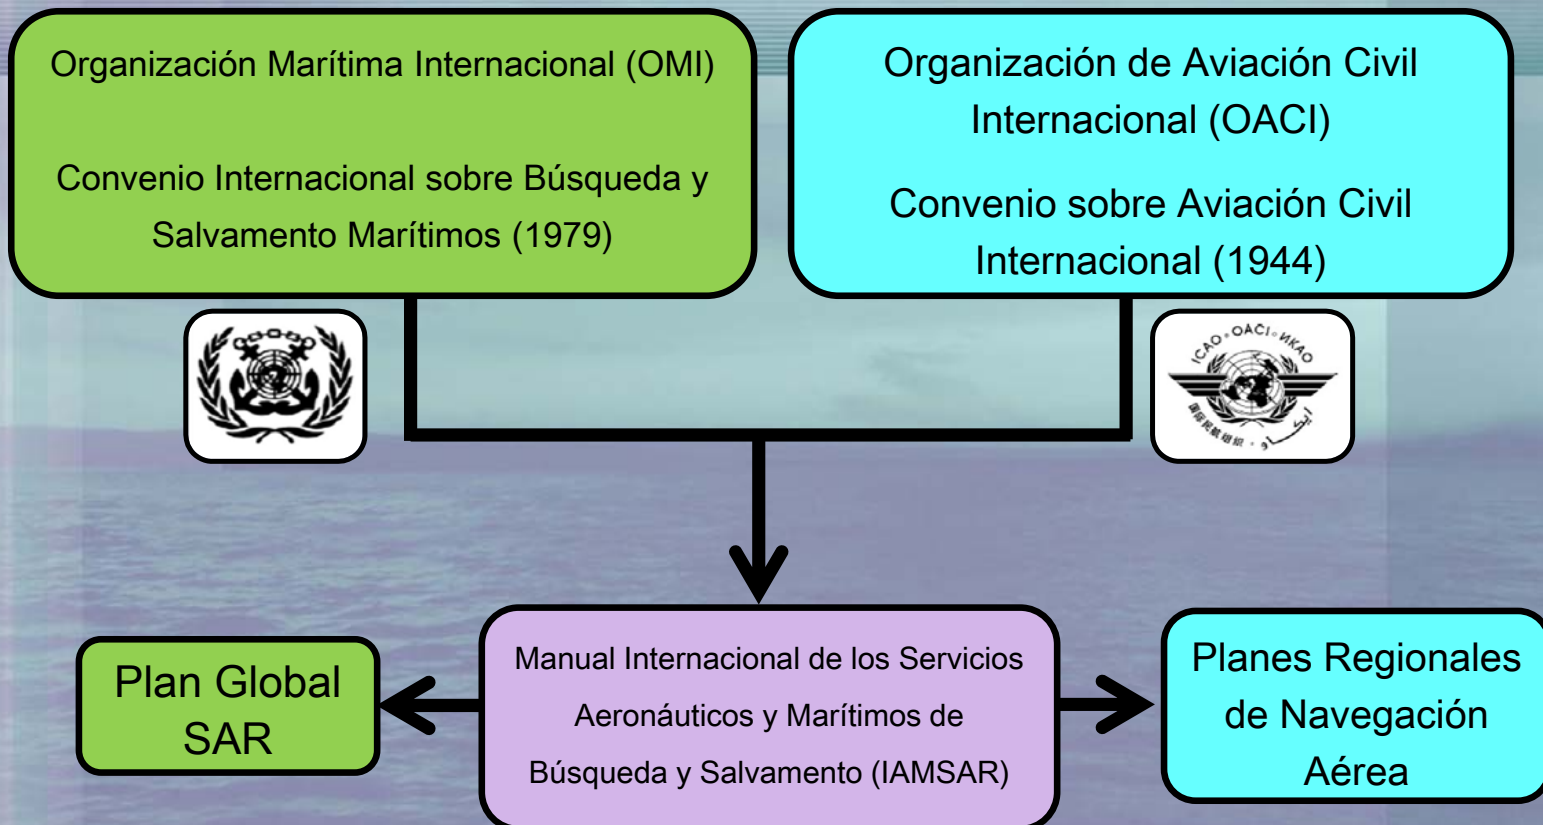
Organización Marítima Internacional (OMI)

Convenio Internacional sobre Búsqueda y Salvamento Marítimos (1979)

Organización de Aviación Civil Internacional (OACI)

Convenio sobre Aviación Civil Internacional (1944)

ICAO • OACI • ИКАО

Plan Global SAR

Manual Internacional de los Servicios Aeronáuticos y Marítimos de Búsqueda y Salvamento (IAMSAR)

Planes Regionales de Navegación Aérea